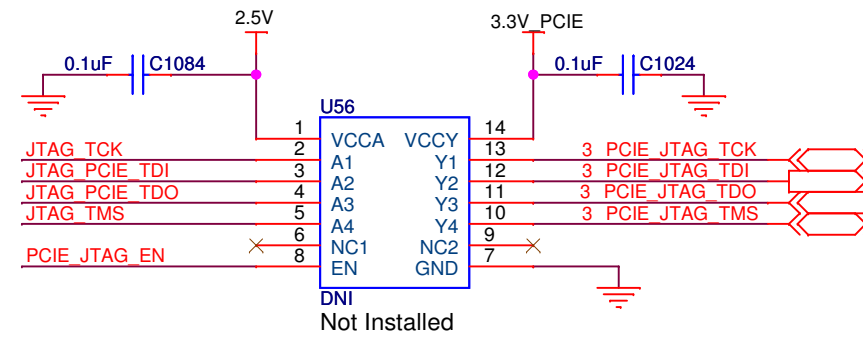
2.5V

3.3V_PCIE

0.1uF C1084

0.1uF C1024

U56

| | | | |
|---|---|---|---|
| 1 | VCCA | VCCY | 14 |
| 2 | A1 | Y1 | 13 |
| 3 | A2 | Y2 | 12 |
| 4 | A3 | Y3 | 11 |
| 5 | A4 | Y4 | 10 |
| 6 | NC1 | NC2 | 9 |
| 8 | EN | GND | 7 |

JTAG_TCK
JTAG_PCIE_TDI
JTAG_PCIE_TDO
JTAG_TMS
PCIE_JTAG_EN

3 PCIE_JTAG_TCK
3 PCIE_JTAG_TDI
3 PCIE_JTAG_TDO
3 PCIE_JTAG_TMS

DNI
Not Installed